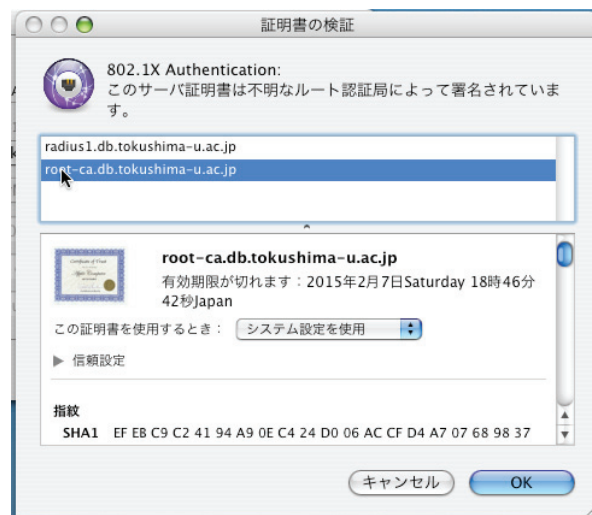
証明書の検証

802.1X Authentication:
このサーバ証明書は不明なルート認証局によって署名されています。

radius1.db.tokushima-u.ac.jp
root-ca.db.tokushima-u.ac.jp

root-ca.db.tokushima-u.ac.jp
有効期限が切れます：2015年2月7日Saturday 18時46分42秒Japan

この証明書を使用するとき： システム設定を使用

信頼設定

指紋
SHA1 EF EB C9 C2 41 94 A9 0E C4 24 D0 06 AC CF D4 A7 07 68 98 37

キャンセル
OK